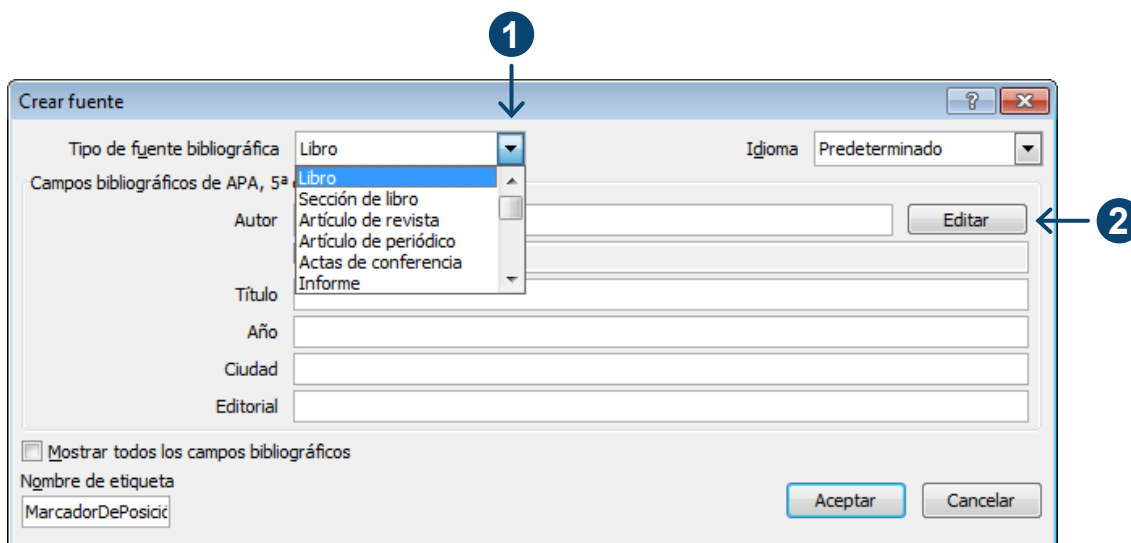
1

Crear fuente

?

Tipo de fuente bibliográfica Libro

Idioma Predeterminado

Campos bibliográficos de APA, 5ª

Libro
Sección de libro
Artículo de revista
Artículo de periódico
Actas de conferencia
Informe

Autor

Editar

2

Título

Año

Ciudad

Editorial

Mostrar todos los campos bibliográficos

Nombre de etiqueta

MarcadorDePosició

Aceptar

Cancelar